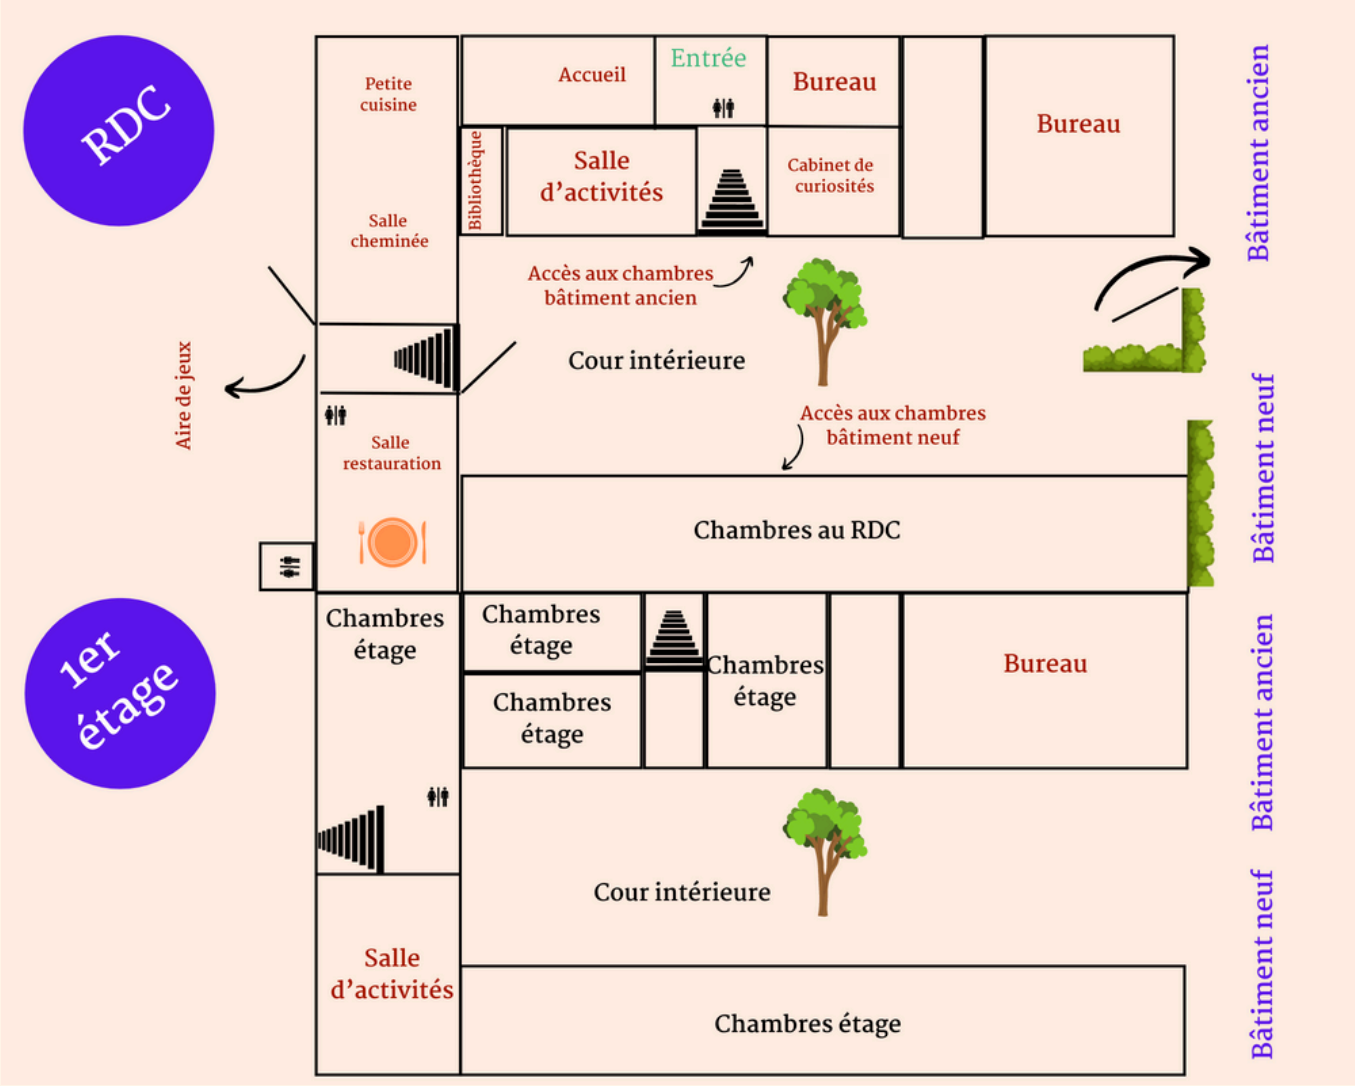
RDC

Petite cuisine

Accueil

Entrée

Bureau

Bureau

Bâtiment ancien

Bibliothèque

Salle d'activités

Cabinet de curiosités

Salle cheminée

Accès aux chambres bâtiment ancien

Cour intérieure

Aire de jeux

Accès aux chambres bâtiment neuf

Bâtiment neuf

Salle restauration

Chambres au RDC

1er étage

Chambres étage

Chambres étage

Chambres étage

Chambres étage

Bureau

Bâtiment ancien

Cour intérieure

Salle d'activités

Chambres étage

Bâtiment neuf